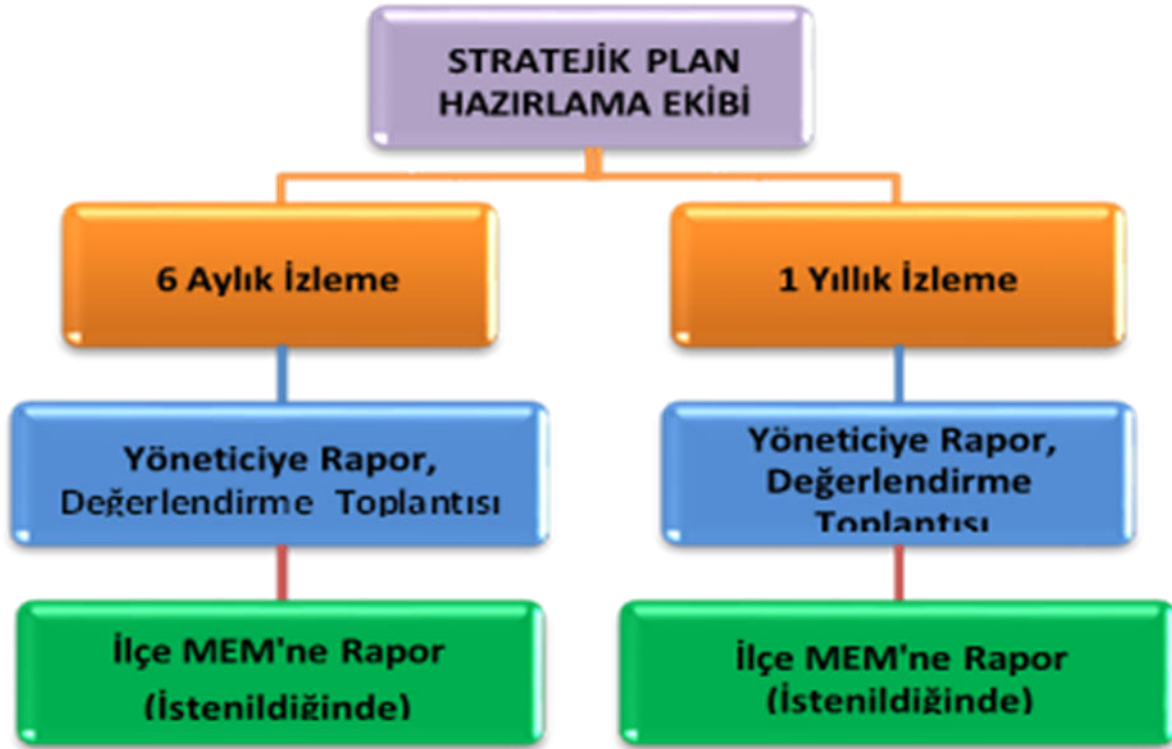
STRATEJİK PLAN HAZIRLAMA EKİBİ

6 Aylık İzleme

1 Yıllık İzleme

Yöneticiye Rapor, Değerlendirme Toplantısı

Yöneticiye Rapor, Değerlendirme Toplantısı

İlçe MEM'ne Rapor (İstenildiğinde)

İlçe MEM'ne Rapor (İstenildiğinde)